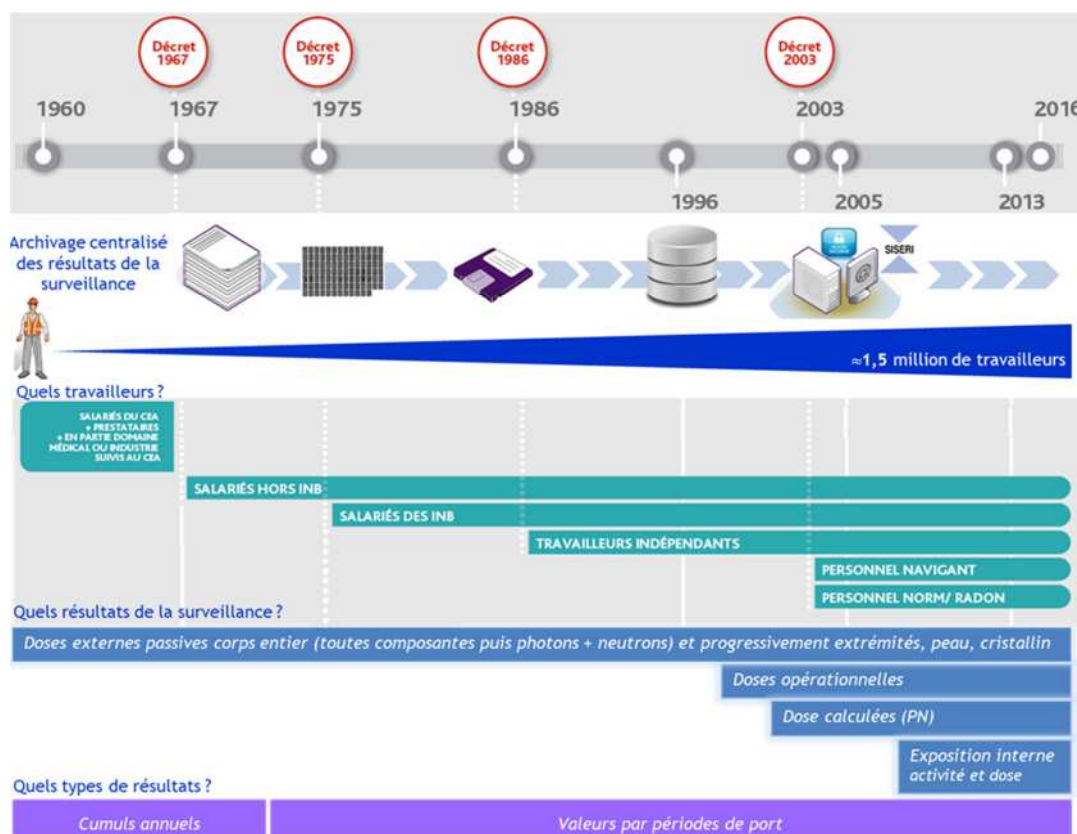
Décret 1967

Décret 1975

Décret 1986

Décret 2003

1960 1967 1975 1986 2003 2016

1996 2005 2013

Archivage centralisé des résultats de la surveillance

SISERI

≈1,5 million de travailleurs

Quels travailleurs ?

SALARIÉS DU CEA + PRESTATAIRES + EN PARTIE DOMAINE MÉDICAL OU INDUSTRIE SUIVIS AU CEA

SALARIÉS HORS INB

SALARIÉS DES INB

TRAVAILLEURS INDÉPENDANTS

PERSONNEL NAVIGANT

PERSONNEL NORM/ RADON

Quels résultats de la surveillance ?

Doses externes passives corps entier (toutes composantes puis photons + neutrons) et progressivement extrémités, peau, cristallin

Doses opérationnelles

Dose calculées (PN)

Exposition interne activité et dose

Quels types de résultats ?

Cumuls annuels

Valeurs par périodes de port